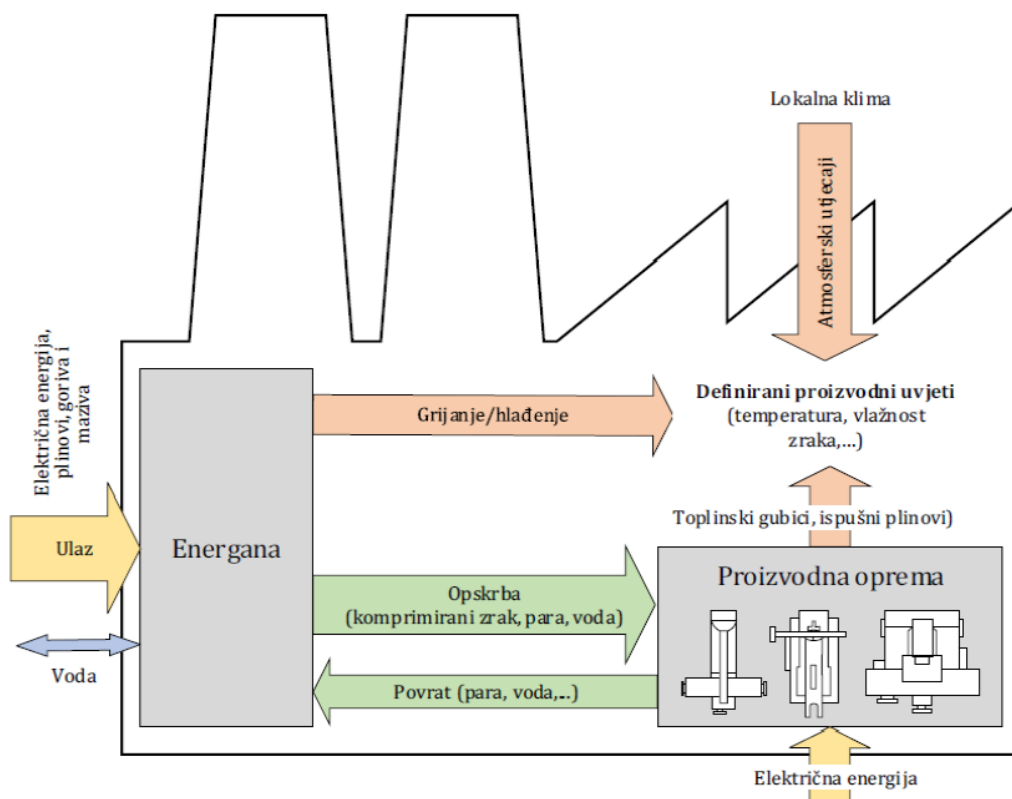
Lokalna klima

Atmosferski utjecaji

Električna energija, plinovi, goriva i maziva

Definirani proizvodni uvjeti (temperatura, vlažnost zraka,...)

Grijanje/hlađenje

Ulaz

Energana

Toplinski gubici, ispušni plinovi)

Proizvodna oprema

Opskrba (komprimirani zrak, para, voda)

Voda

Povrat (para, voda,..)

Električna energija